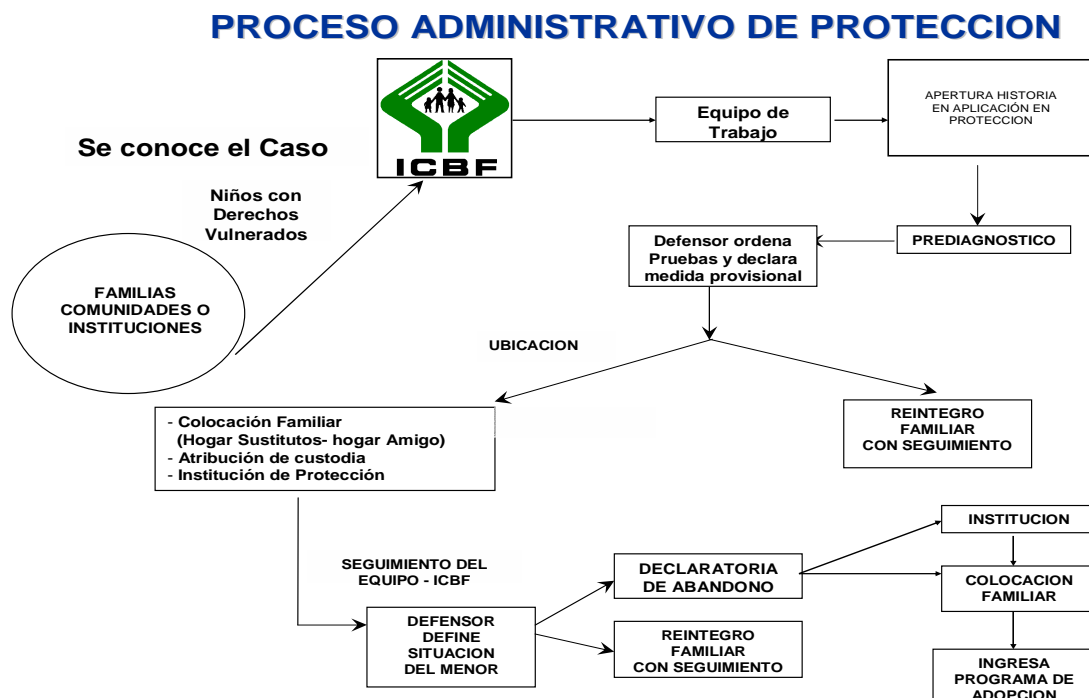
PROCESO ADMINISTRATIVO DE PROTECCION

Se conoce el Caso

ICBF

Equipo de Trabajo

APERTURA HISTORIA EN APLICACIÓN EN PROTECCION

Niños con Derechos Vulnerados

FAMILIAS COMUNIDADES O INSTITUCIONES

PREDIAGNOSTICO

Defensor ordena Pruebas y declara medida provisional

UBICACION

- Colocación Familiar
 (Hogar Sustitutos- hogar Amigo)
- Atribución de custodia
- Institución de Protección

REINTEGRO FAMILIAR CON SEGUIMIENTO

SEGUIMIENTO DEL EQUIPO - ICBF

DEFENSOR DEFINE SITUACION DEL MENOR

DECLARATORIA DE ABANDONO

REINTEGRO FAMILIAR CON SEGUIMIENTO

INSTITUCION

COLOCACION FAMILIAR

INGRESA PROGRAMA DE ADOPCION